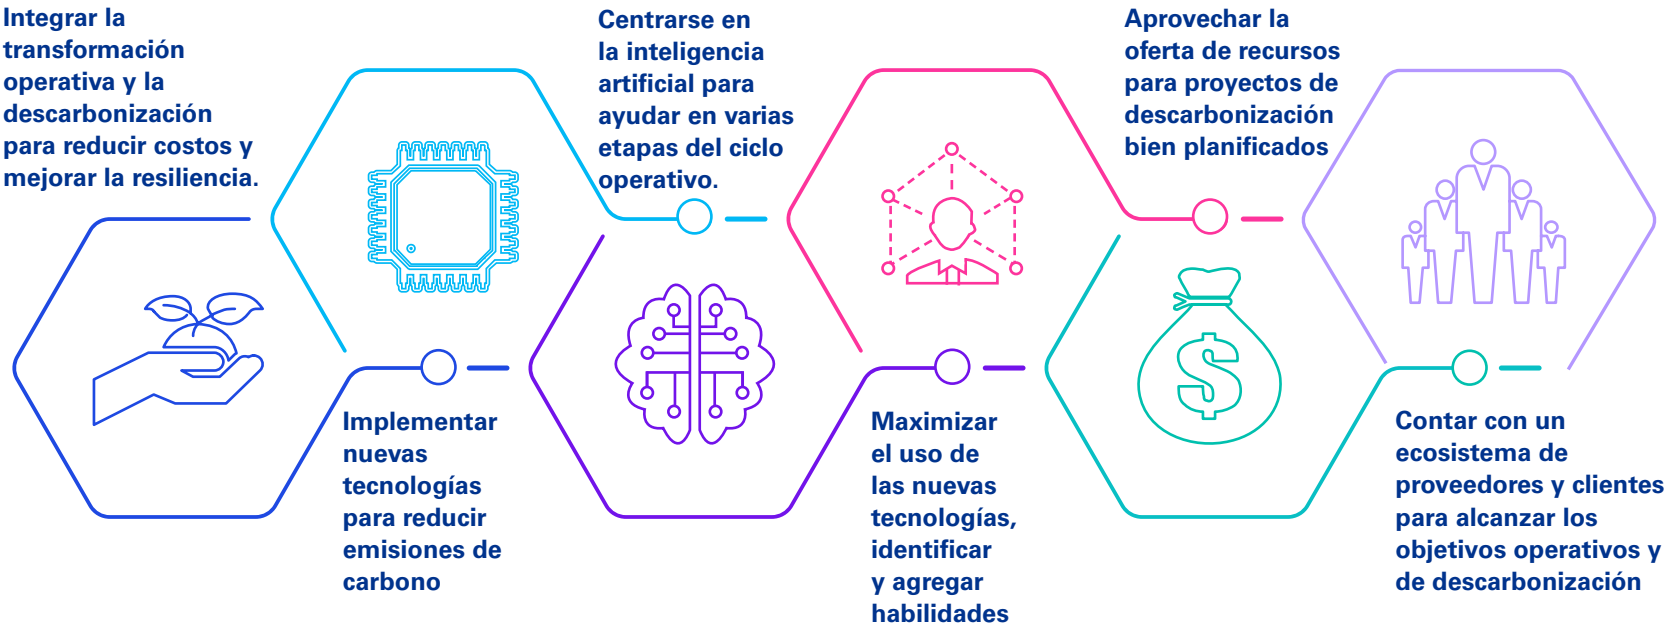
Integrar la transformación operativa y la descarbonización para reducir costos y mejorar la resiliencia.

Implementar nuevas tecnologías para reducir emisiones de carbono

Centrarse en la inteligencia artificial para ayudar en varias etapas del ciclo operativo.

Maximizar el uso de las nuevas tecnologías, identificar y agregar habilidades

Aprovechar la oferta de recursos para proyectos de descarbonización bien planificados

Contar con un ecosistema de proveedores y clientes para alcanzar los objetivos operativos y de descarbonización